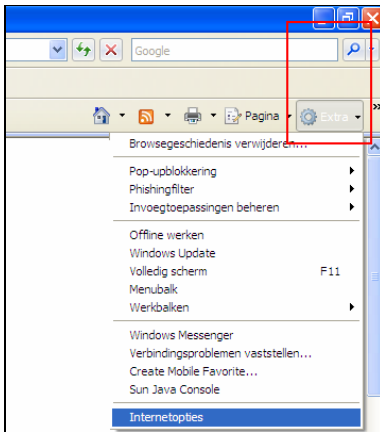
Google

Pagina

Extra

Browsegeschiedenis verwijderen...

Pop-upblokkering

Phishingfilter

Invoegtoepassingen beheren

Offline werken

Windows Update

Volledig scherm F11

Menubalk

Werkbalken

Windows Messenger

Verbindingsproblemen vaststellen...

Create Mobile Favorite...

Sun Java Console

Internetopties